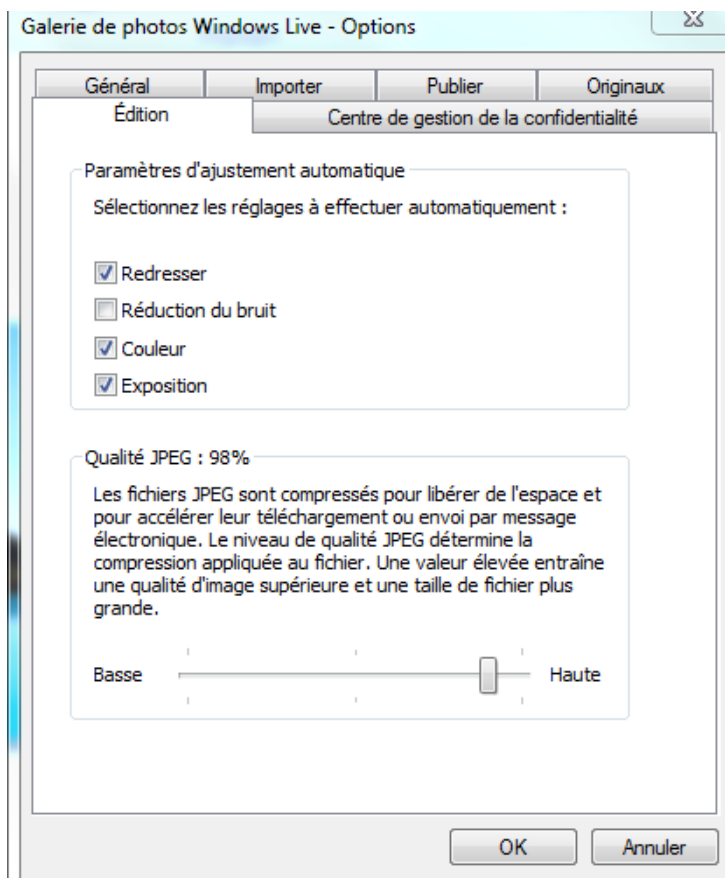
Galerie de photos Windows Live - Options

Général | Importer | Publier | Originaux
Édition | Centre de gestion de la confidentialité

Paramètres d'ajustement automatique

Sélectionnez les réglages à effectuer automatiquement :

Redresser
Réduction du bruit
Couleur
Exposition

Qualité JPEG : 98%

Les fichiers JPEG sont compressés pour libérer de l'espace et pour accélérer leur téléchargement ou envoi par message électronique. Le niveau de qualité JPEG détermine la compression appliquée au fichier. Une valeur élevée entraîne une qualité d'image supérieure et une taille de fichier plus grande.

Basse
Haute

OK
Annuler